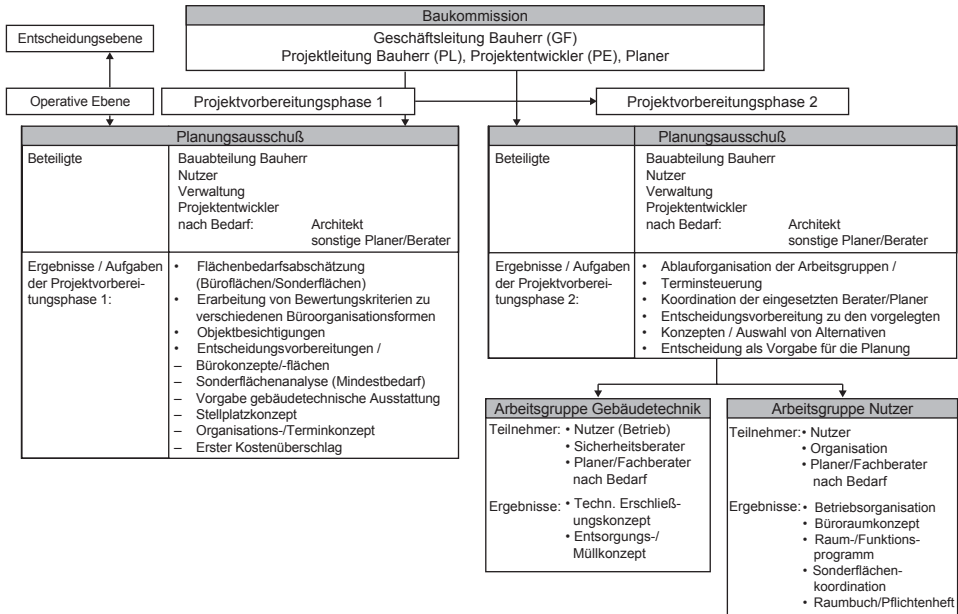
Baukommission
Geschäftsleitung Bauherr (GF)
Projektleitung Bauherr (PL), Projektentwickler (PE), Planer

Entscheidungsebene

Operative Ebene

Projektvorbereitungsphase 1

Projektvorbereitungsphase 2

| Planungsausschuß | |
|---|---|
| Beteiligte | Bauabteilung Bauherr<br>Nutzer<br>Verwaltung<br>Projektentwickler<br>nach Bedarf: Architekt<br>sonstige Planer/Berater |
| Ergebnisse / Aufgaben der Projektvorbereitungsphase 1: | • Flächenbedarfsabschätzung (Büroflächen/Sonderflächen)<br>• Erarbeitung von Bewertungskriterien zu verschiedenen Büroorganisationsformen<br>• Objektbesichtigungen<br>• Entscheidungsvorbereitungen /<br>– Bürokonzepte/-flächen<br>– Sonderflächenanalyse (Mindestbedarf)<br>– Vorgabe gebäudetechnische Ausstattung<br>– Stellplatzkonzept<br>– Organisations-/Terminkonzept<br>– Erster Kostenüberschlag |

| Planungsausschuß | |
|---|---|
| Beteiligte | Bauabteilung Bauherr<br>Nutzer<br>Verwaltung<br>Projektentwickler<br>nach Bedarf: Architekt<br>sonstige Planer/Berater |
| Ergebnisse / Aufgaben der Projektvorbereitungsphase 2: | • Ablauforganisation der Arbeitsgruppen /<br>• Terminsteuerung<br>• Koordination der eingesetzten Berater/Planer<br>• Entscheidungsvorbereitung zu den vorgelegten<br>• Konzepten / Auswahl von Alternativen<br>• Entscheidung als Vorgabe für die Planung |

Arbeitsgruppe Gebäudetechnik
Teilnehmer: • Nutzer (Betrieb)
• Sicherheitsberater
• Planer/Fachberater nach Bedarf
Ergebnisse: • Techn. Erschließungskonzept
• Entsorgungs-/Müllkonzept

Arbeitsgruppe Nutzer
Teilnehmer: • Nutzer
• Organisation
• Planer/Fachberater nach Bedarf
Ergebnisse: • Betriebsorganisation
• Büroraumkonzept
• Raum-/Funktionsprogramm
• Sonderflächenkoordination
• Raumbuch/Pflichtenheft